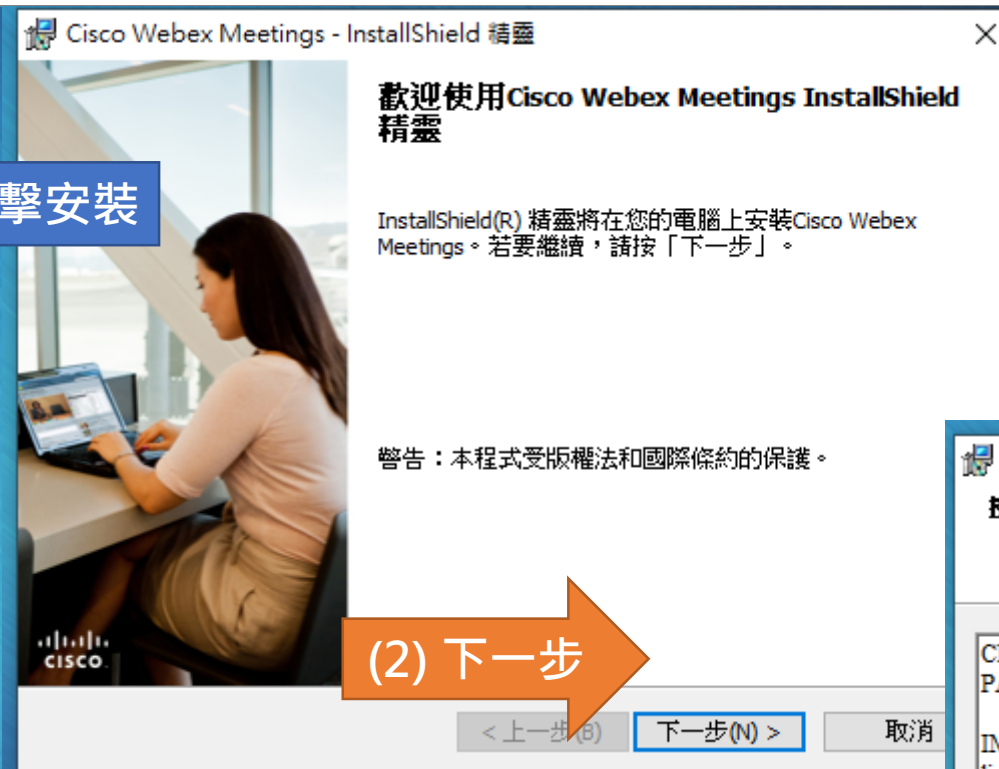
Cisco Webex Meetings - InstallShield 精靈

擊安裝

歡迎使用Cisco Webex Meetings InstallShield 精靈

InstallShield(R) 精靈將在您的電腦上安裝Cisco Webex Meetings。若要繼續，請按「下一步」。

警告：本程式受版權法和國際條約的保護。

cisco

(2) 下一步

< 上一步(B)

下一步(N) >

取消

CI
PA

IM